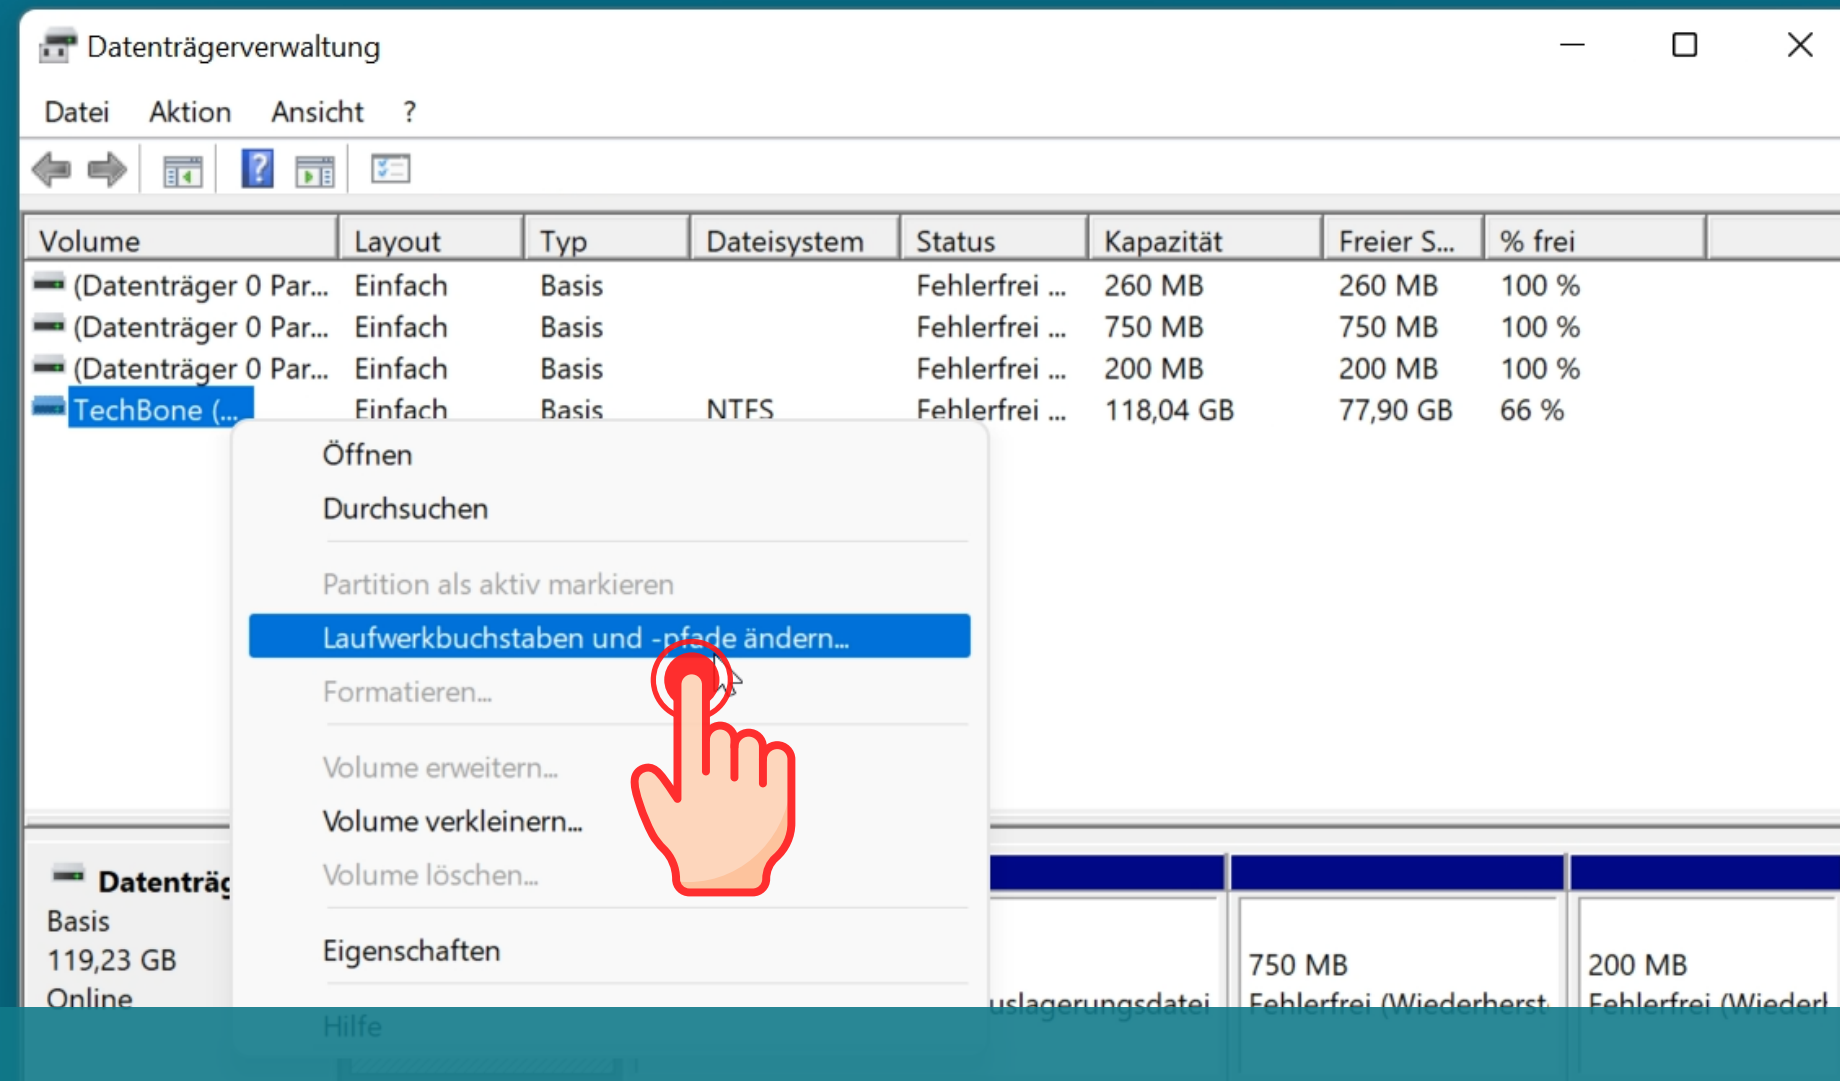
Datenträgerverwaltung

Datei Aktion Ansicht ?

| Volume | Layout | Typ | Dateisystem | Status | Kapazität | Freier S... | % frei |
|---|---|---|---|---|---|---|---|
| (Datenträger 0 Par... | Einfach | Basis | | Fehlerfrei ... | 260 MB | 260 MB | 100 % |
| (Datenträger 0 Par... | Einfach | Basis | | Fehlerfrei ... | 750 MB | 750 MB | 100 % |
| (Datenträger 0 Par... | Einfach | Basis | | Fehlerfrei ... | 200 MB | 200 MB | 100 % |
| TechBone (... | Einfach | Basis | NTFS | Fehlerfrei ... | 118,04 GB | 77,90 GB | 66 % |

Öffnen
Durchsuchen
Partition als aktiv markieren
Laufwerkbuchstaben und -pfade ändern...
Formatieren...
Volume erweitern...
Volume verkleinern...
Volume löschen...
Eigenschaften
Hilfe

Datenträg
Basis
119,23 GB
Online

uslagerungsdatei

750 MB
Fehlerfrei (Wiederherst

200 MB
Fehlerfrei (Wieder